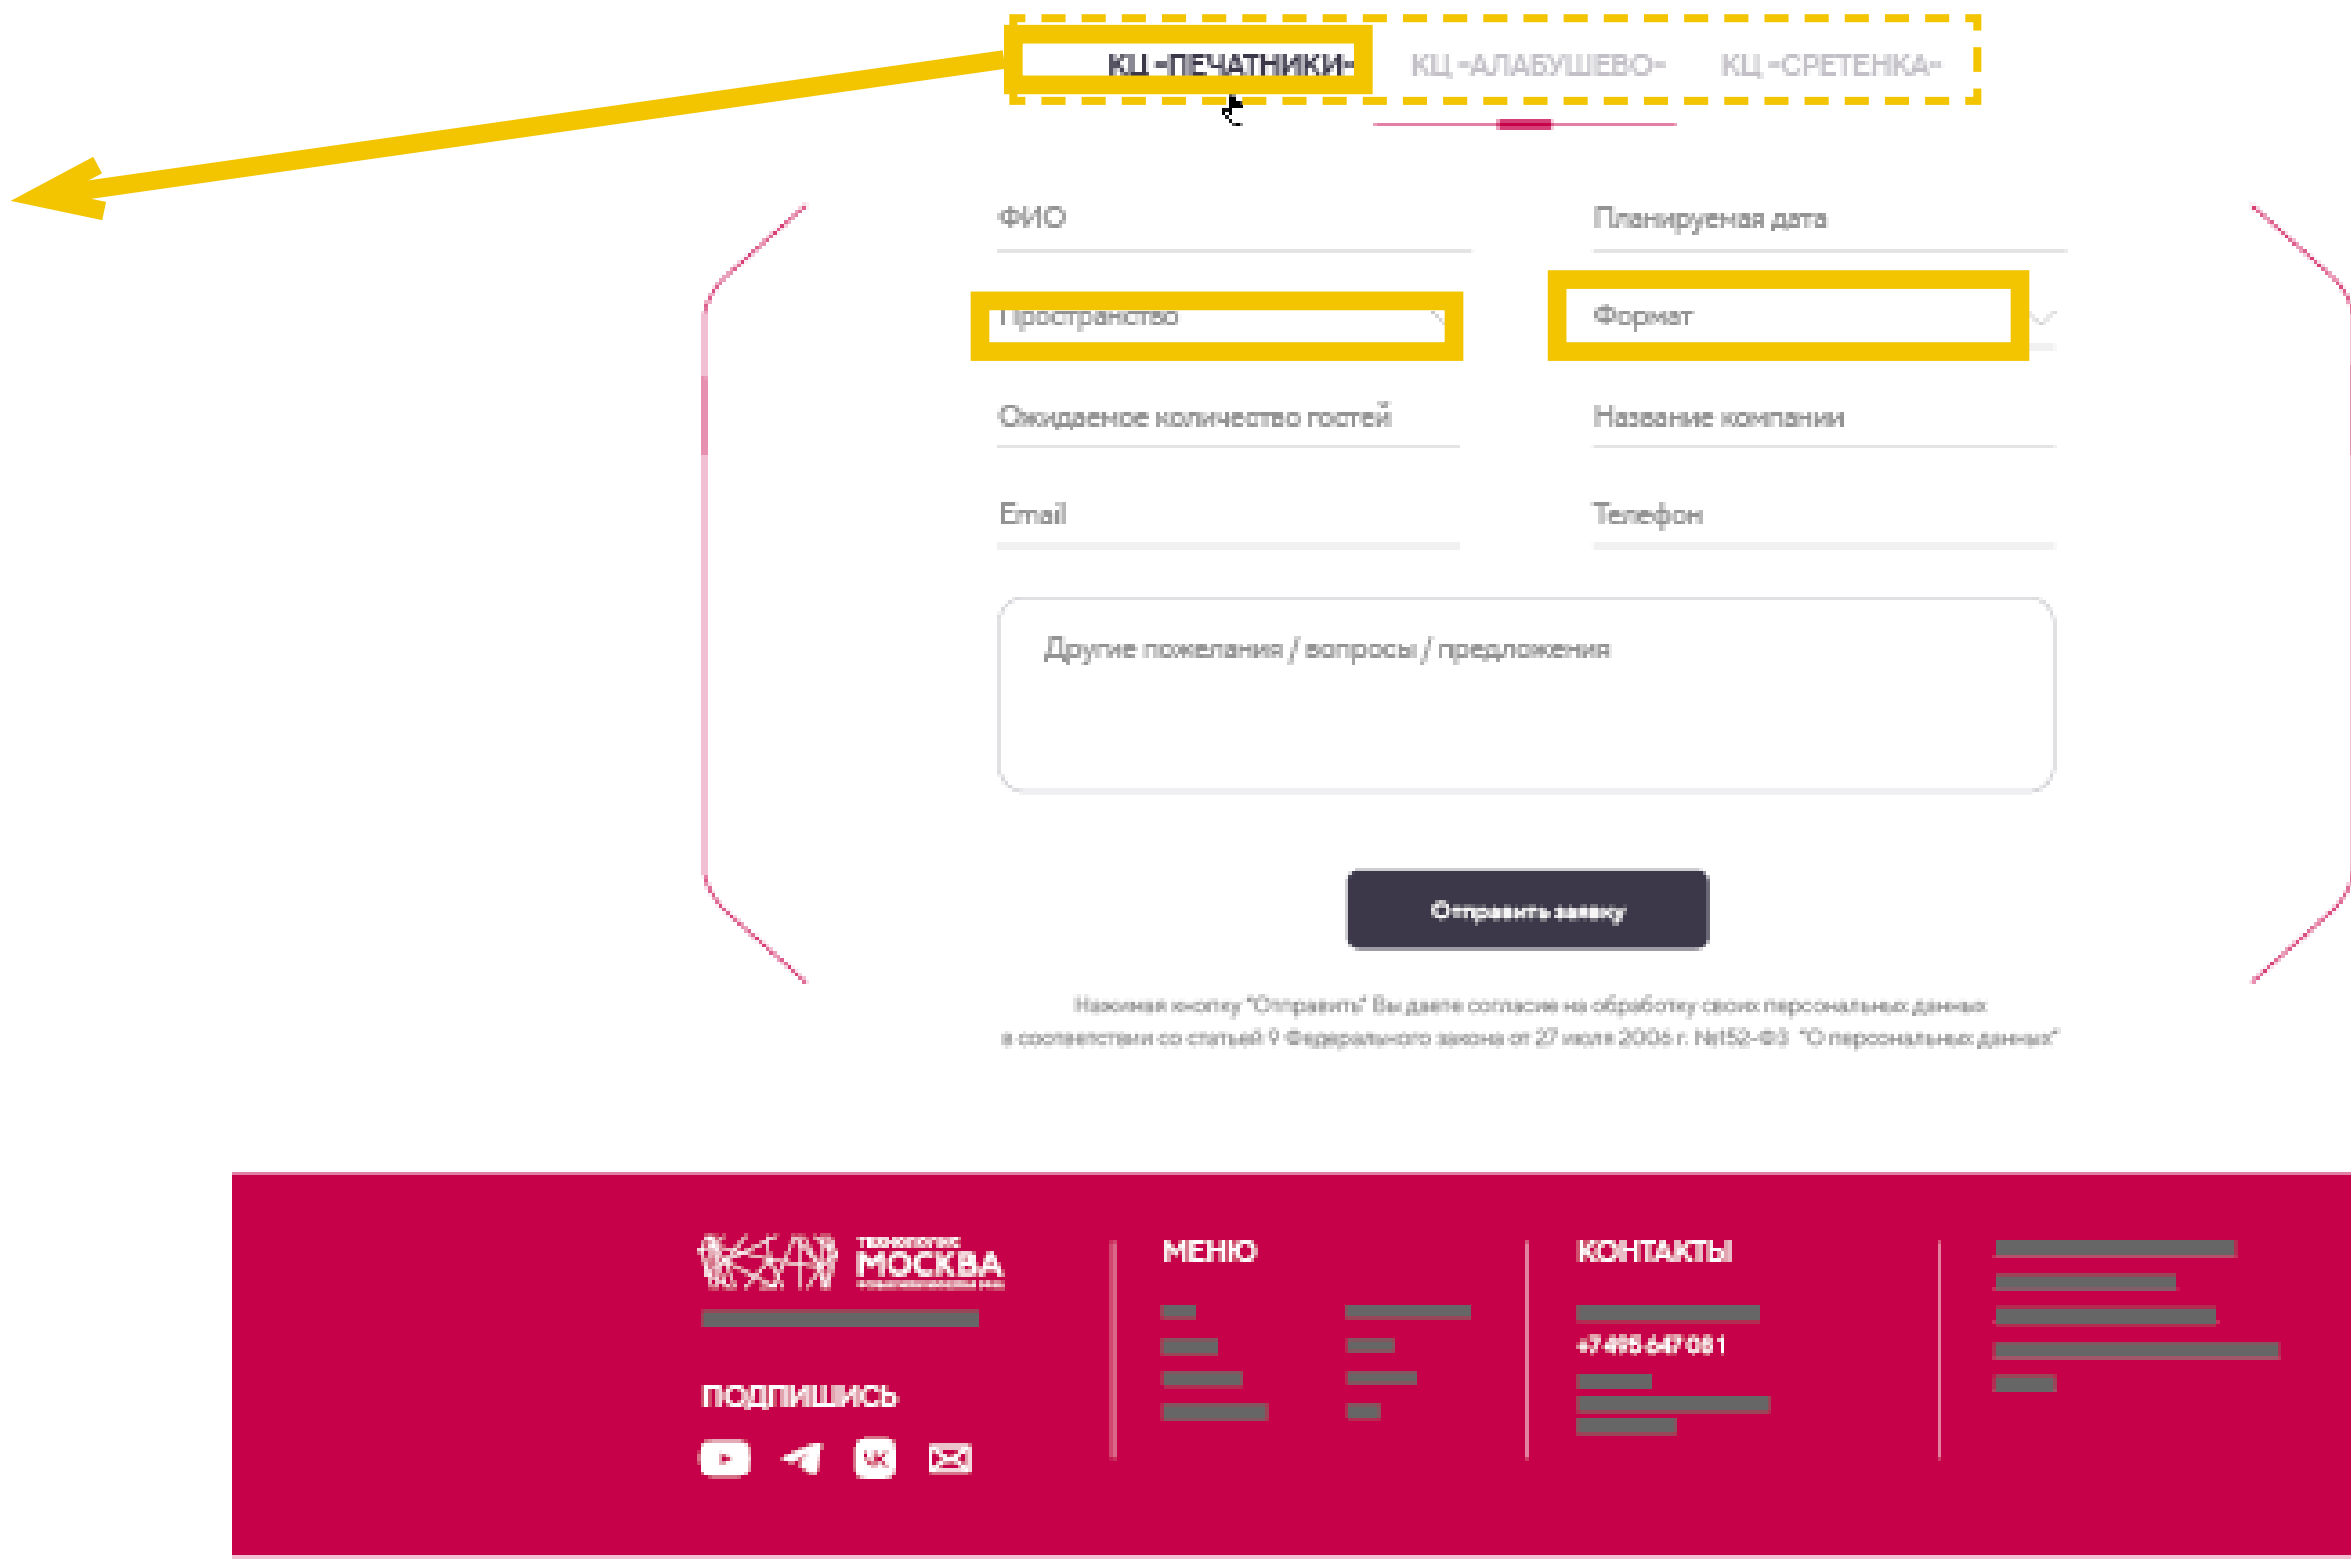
КЦ «ПЕЧАТНИКИ» КЦ «АЛАБУШЕВО» КЦ «СРЕТЕНКА»

ФИО

Планируемая дата

Пространство

Формат

Ожидаемое количество гостей

Название компании

Email

Телефон

Другие пожелания / вопросы / предложения

Отправить заявку

Нажимая кнопку "Отправить" Вы даете согласие на обработку своих персональных данных в соответствии со статьей 9 Федерального закона от 27 июля 2006 г. №152-ФЗ "О персональных данных"

ТЕХНОПОЛИС МОСКВА

ПОДПИШИСЬ

МЕНЮ

КОНТАКТЫ

+7 495 647 081